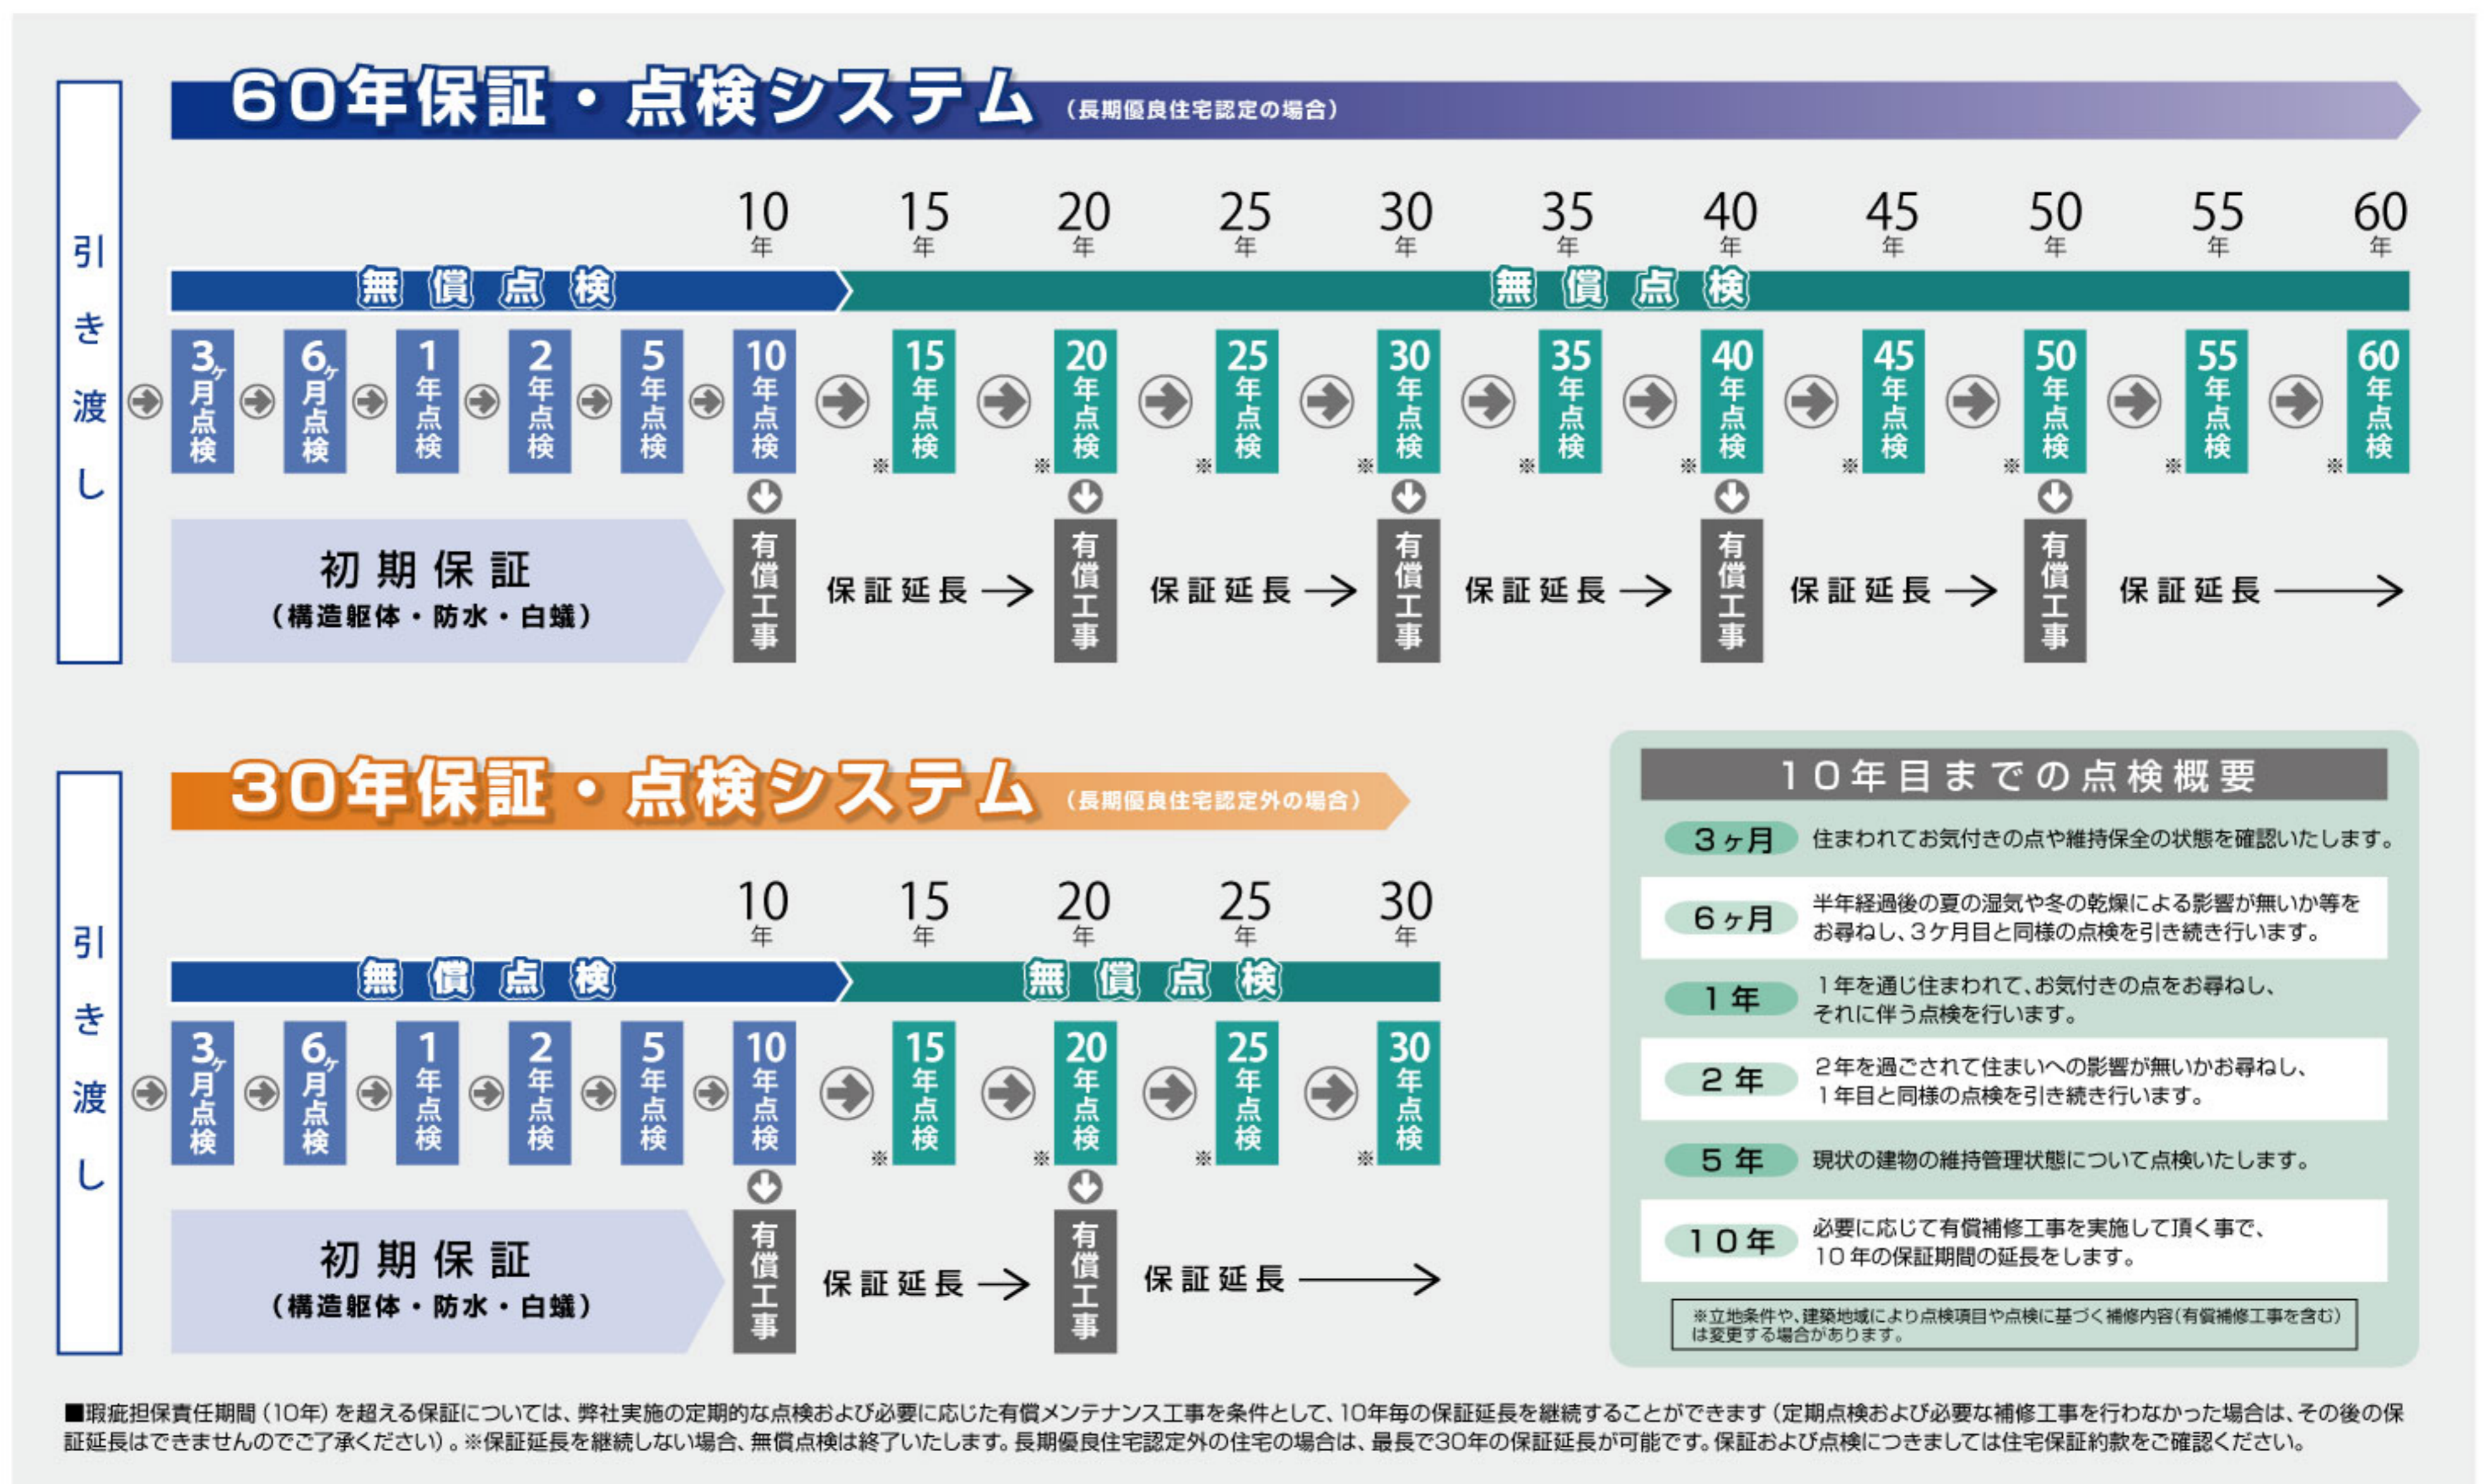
60年保証・点検システム（長期優良住宅認定の場合）

引き渡し

10年 15年 20年 25年 30年 35年 40年 45年 50年 55年 60年

無償点検　無償点検

3ヶ月点検　6ヶ月点検　1年点検　2年点検　5年点検　10年点検　※15年点検　※20年点検　※25年点検　※30年点検　※35年点検　※40年点検　※45年点検　※50年点検　※55年点検　※60年点検

初期保証
（構造躯体・防水・白蟻）

有償工事　保証延長　有償工事　保証延長　有償工事　保証延長　有償工事　保証延長　有償工事　保証延長

30年保証・点検システム（長期優良住宅認定外の場合）

引き渡し

10年 15年 20年 25年 30年

無償点検　無償点検

3ヶ月点検　6ヶ月点検　1年点検　2年点検　5年点検　10年点検　※15年点検　※20年点検　※25年点検　※30年点検

初期保証
（構造躯体・防水・白蟻）

有償工事　保証延長　有償工事　保証延長

10年目までの点検概要

| | |
|---|---|
| 3ヶ月 | 住まわれてお気付きの点や維持保全の状態を確認いたします。 |
| 6ヶ月 | 半年経過後の夏の湿気や冬の乾燥による影響が無いか等をお尋ねし、3ケ月目と同様の点検を引き続き行います。 |
| 1年 | 1年を通じ住まわれて、お気付きの点をお尋ねし、それに伴う点検を行います。 |
| 2年 | 2年を過ごされて住まいへの影響が無いかお尋ねし、1年目と同様の点検を引き続き行います。 |
| 5年 | 現状の建物の維持管理状態について点検いたします。 |
| 10年 | 必要に応じて有償補修工事を実施して頂く事で、10年の保証期間の延長をします。 |

※立地条件や、建築地域により点検項目や点検に基づく補修内容（有償補修工事を含む）は変更する場合があります。

■瑕疵担保責任期間（10年）を超える保証については、弊社実施の定期的な点検および必要に応じた有償メンテナンス工事を条件として、10年毎の保証延長を継続することができます（定期点検および必要な補修工事を行わなかった場合は、その後の保証延長はできませんのでご了承ください）。※保証延長を継続しない場合、無償点検は終了いたします。長期優良住宅認定外の住宅の場合は、最長で30年の保証延長が可能です。保証および点検につきましては住宅保証約款をご確認ください。